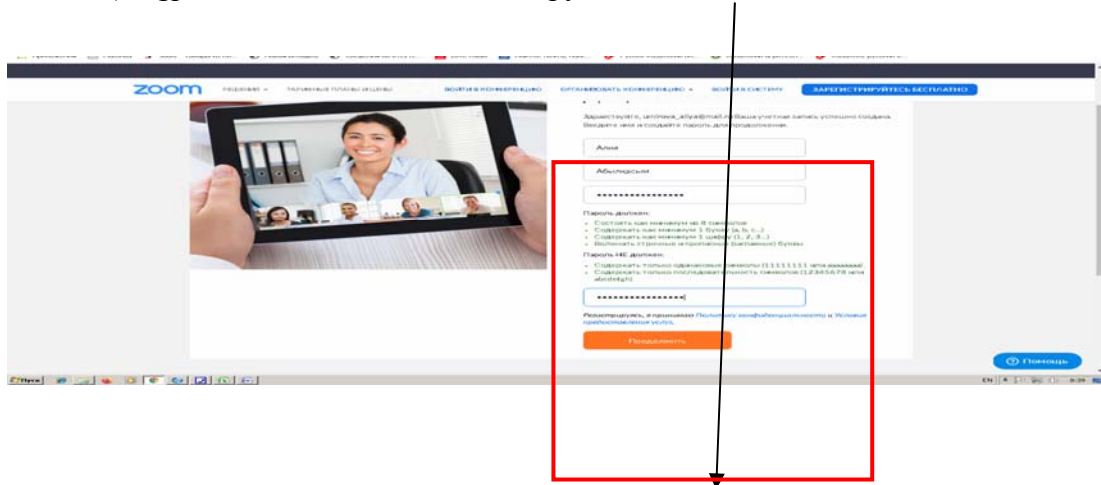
zoom РЕШЕНИЯ ТАРИФНЫЕ ПЛАНЫ И ЦЕНЫ ВОЙТИ В КОНФЕРЕНЦИЮ ОРГАНИЗОВАТЬ КОНФЕРЕНЦИЮ ВОЙТИ В СИСТЕМУ ЗАРЕГИСТРИРУЙТЕСЬ БЕСПЛАТНО

Здравствуйте, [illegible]@mail.ru Ваша учетная запись успешно создана. Введите имя и создайте пароль для продолжения.

Алия

Абылкасым

••••••••••••••••

Пароль должен:
Состоять как минимум из 8 символов
Содержать как минимум 1 букву (a, b, c...)
Содержать как минимум 1 цифру (1, 2, 3...)
Включать строчные и прописные (заглавные) буквы

Пароль НЕ должен:
Содержать только одинаковые символы (11111111 или aaaaaaaa)
Содержать только последовательность символов (12345678 или abcdefgh)

••••••••••••••••

Регистрируясь, я принимаю Политику конфиденциальности и Условия предоставления услуг.

Продолжить

Помощь

Пуск

EN